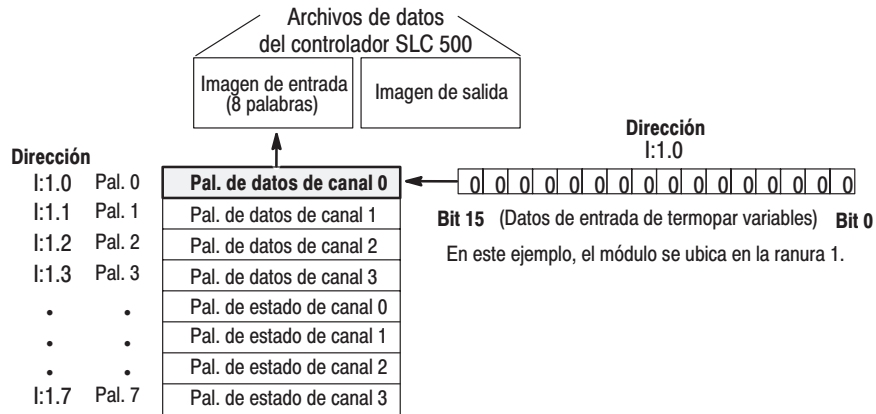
Archivos de datos del controlador SLC 500

Imagen de entrada (8 palabras)

Imagen de salida

Dirección

| | | |
|---|---|---|
| I:1.0 | Pal. 0 | Pal. de datos de canal 0 |
| I:1.1 | Pal. 1 | Pal. de datos de canal 1 |
| I:1.2 | Pal. 2 | Pal. de datos de canal 2 |
| I:1.3 | Pal. 3 | Pal. de datos de canal 3 |
| • | • | Pal. de estado de canal 0 |
| • | • | Pal. de estado de canal 1 |
| • | • | Pal. de estado de canal 2 |
| I:1.7 | Pal. 7 | Pal. de estado de canal 3 |

Dirección
I:1.0

0 0 0 0 0 0 0 0 0 0 0 0 0 0 0 0

Bit 15 (Datos de entrada de termopar variables) Bit 0

En este ejemplo, el módulo se ubica en la ranura 1.